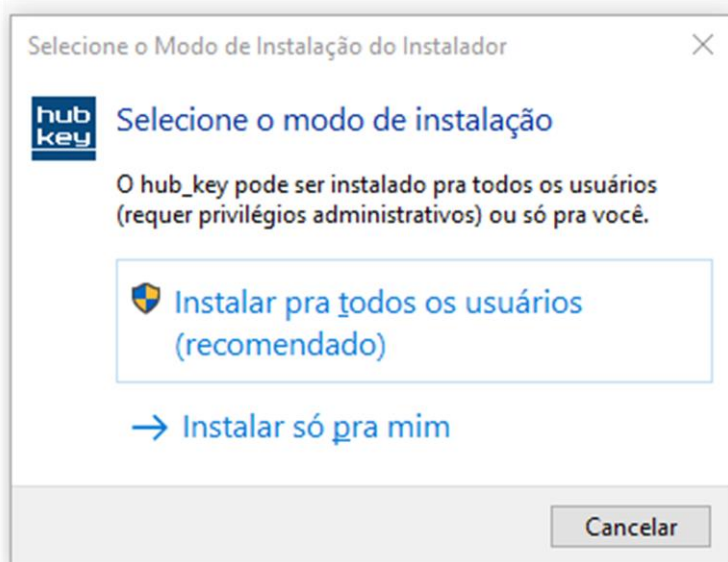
Selecione o Modo de Instalação do Instalador

hub key

Selecione o modo de instalação

O hub_key pode ser instalado pra todos os usuários (requer privilégios administrativos) ou só pra você.

Instalar pra todos os usuários (recomendado)

→ Instalar só pra mim

Cancelar